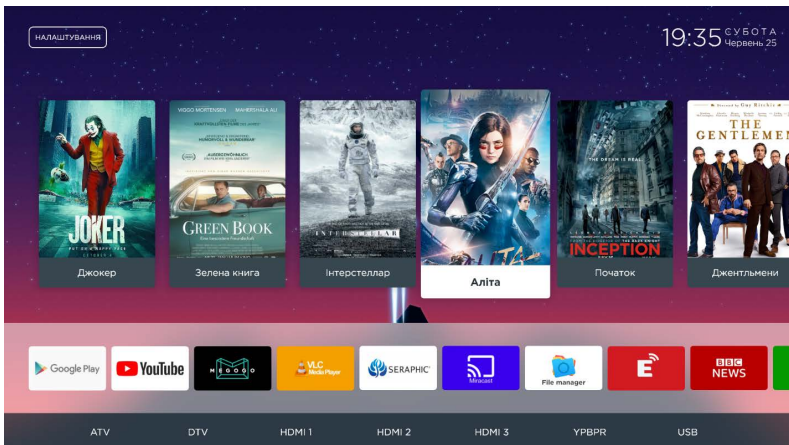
НАЛАШТУВАННЯ

19:35 СУБОТА Червень 25

JOKER
Джокер

VIGGO MORTENSEN MAHERSHALA ALI
GREEN BOOK
Зелена книга

INTERSTELLAR
Інтерстеллар

Аліта

THE DREAM IS REAL
INCEPTION
Початок

Guy Ritchie
THE GENTLEMEN
Джентльмени

Google Play
YouTube
MEGOGO
VLC Media Player
SERAPHIC
Miracast
File manager
E
BBC NEWS

ATV
DTV
HDMI 1
HDMI 2
HDMI 3
YPBPR
USB